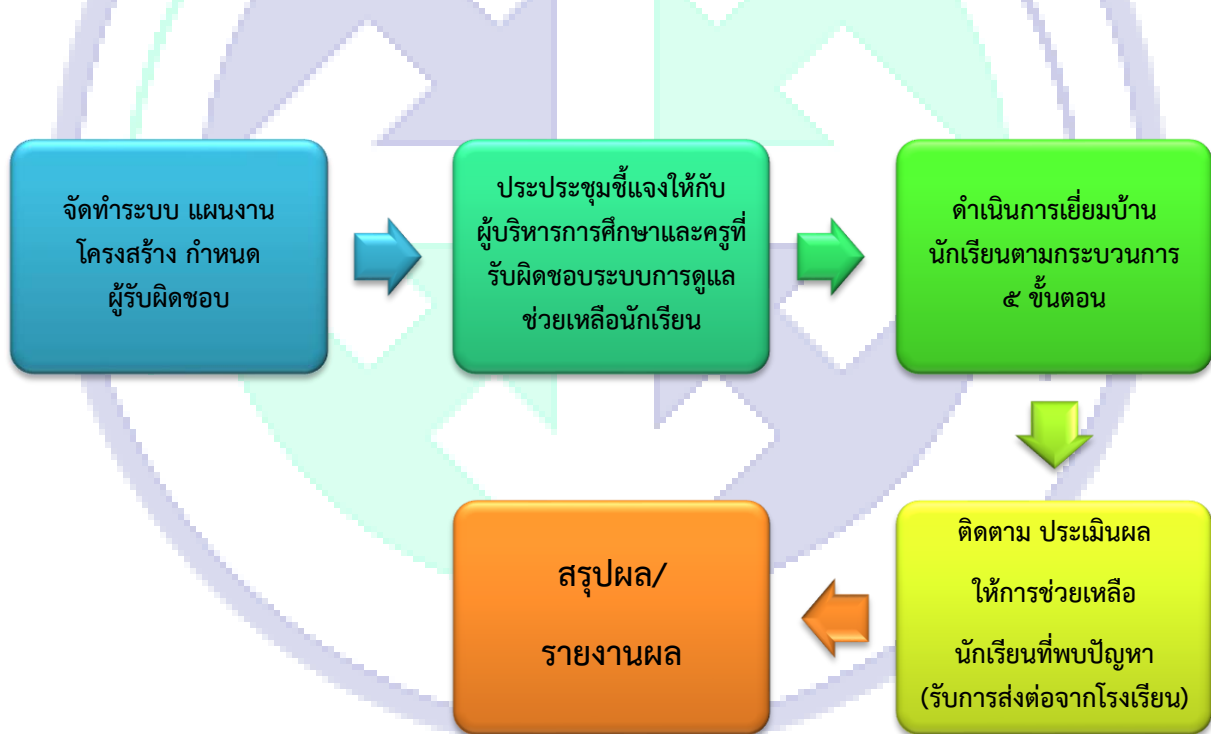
จัดทำระบบ แผนงาน โครงสร้าง กำหนด ผู้รับผิดชอบ

ประประชุมชี้แจงให้กับ ผู้บริหารการศึกษาและครูที่ รับผิดชอบระบบการดูแล ช่วยเหลือนักเรียน

ดำเนินการเยี่ยมบ้าน นักเรียนตามกระบวนการ ๕ ขั้นตอน

ติดตาม ประเมินผล

ให้การช่วยเหลือ

นักเรียนที่พบปัญหา (รับการส่งต่อจากโรงเรียน)

สรุปผล/

รายงานผล